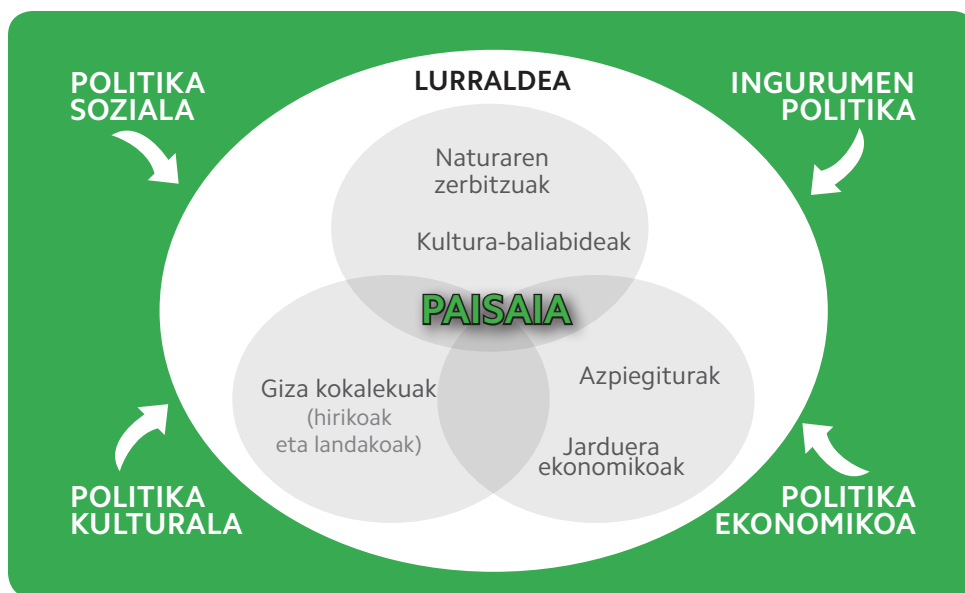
POLITIKA SOZIALA

LURRALDEA

INGURUMEN POLITIKA

Naturaren zerbitzuak

Kultura-baliabideak

PAISAIA

Giza kokalekuak (hirikoak eta landakoak)

Azpiegiturak

Jarduera ekonomikoak

POLITIKA KULTURALA

POLITIKA EKONOMIKOA